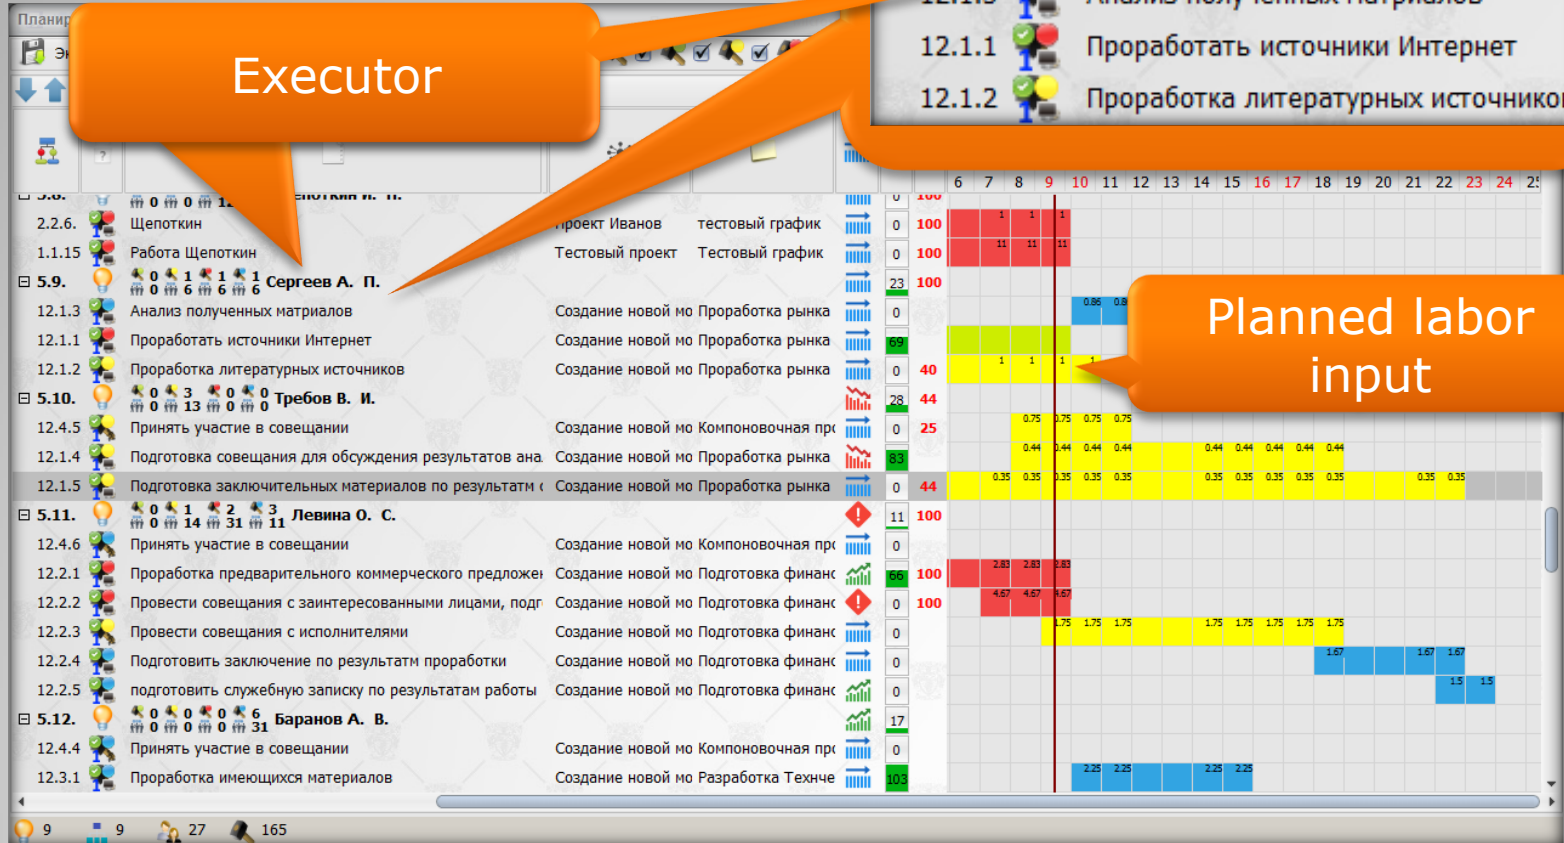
Планир

Executor

12.1.3 Анализ полученных материалов
12.1.1 Проработать источники Интернет
12.1.2 Проработка литературных источнико

Planned labor input

6 7 8 9 10 11 12 13 14 15 16 17 18 19 20 21 22 23 24 25

2.2.6. Щепоткин | Проект Иванов | тестовый график | 0 | 100
1.1.15 Работа Щепоткин | Тестовый проект | Тестовый график | 0 | 100
5.9. 0 1 1 1 0 6 6 6 Сергеев А. П. | 23 | 100
12.1.3 Анализ полученных матриалов | Создание новой мо | Проработка рынка | 0
12.1.1 Проработать источники Интернет | Создание новой мо | Проработка рынка | 69
12.1.2 Проработка литературных источников | Создание новой мо | Проработка рынка | 0 | 40
5.10. 0 3 0 0 0 13 0 0 Требов В. И. | 28 | 44
12.4.5 Принять участие в совещании | Создание новой мо | Компоновочная пр | 0 | 25
12.1.4 Подготовка совещания для обсуждения результатов ана | Создание новой мо | Проработка рынка | 83
12.1.5 Подготовка заключительных материалов по результатм | Создание новой мо | Проработка рынка | 0 | 44
5.11. 0 1 2 3 0 14 31 11 Левина О. С. | 11 | 100
12.4.6 Принять участие в совещании | Создание новой мо | Компоновочная пр | 0
12.2.1 Проработка предварительного коммерческого предложе | Создание новой мо | Подготовка финанс | 66 | 100
12.2.2 Провести совещания с заинтересованными лицами, подг | Создание новой мо | Подготовка финанс | 0 | 100
12.2.3 Провести совещания с исполнителями | Создание новой мо | Подготовка финанс | 0
12.2.4 Подготовить заключение по результатм проработки | Создание новой мо | Подготовка финанс | 0
12.2.5 подготовить служебную записку по результатам работы | Создание новой мо | Подготовка финанс | 0
5.12. 0 0 0 6 0 0 0 31 Баранов А. В. | 17
12.4.4 Принять участие в совещании | Создание новой мо | Компоновочная пр | 0
12.3.1 Проработка имеющихся материалов | Создание новой мо | Разработка Техне | 103

9 9 27 165